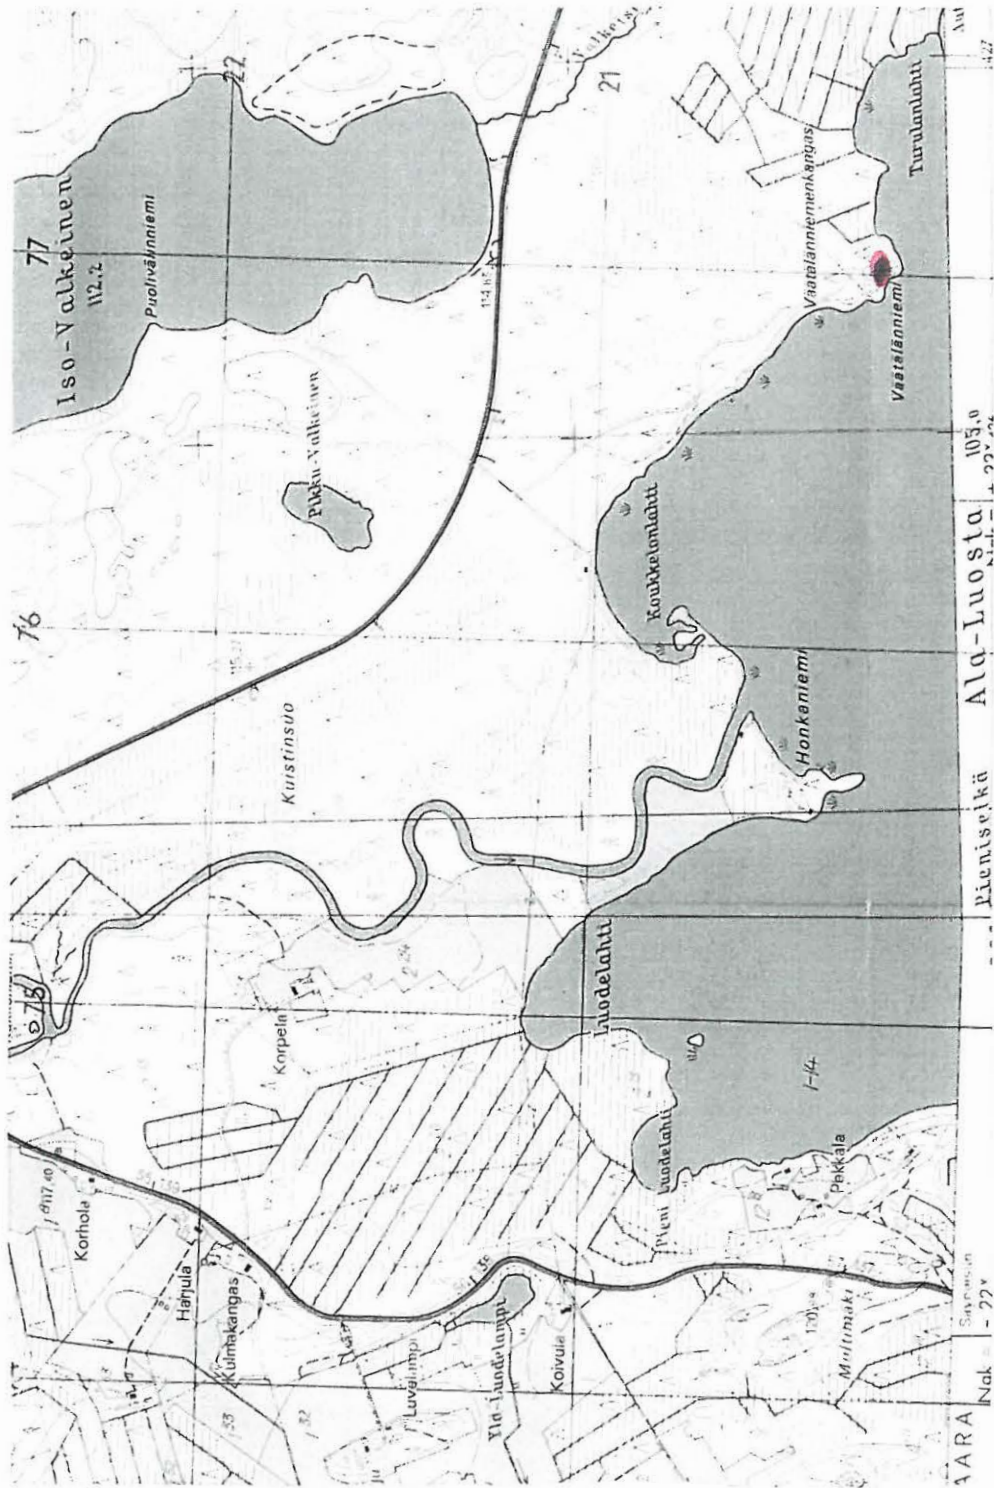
77
Iso-Valkeinen
112.2
Puolivälinniemi
22
21
Valkeis
76
Pikku-Valkeinen
Kuistinsuo
Koukkelonlahti
Honkaniemi
Vaatalanniemenkangas
Vaatalanniemi
Turulanlahti
Ala-Luosta
105.0
Pieniselkä
Luodelahti
Pieni Luodelahti
Pakkala
Korpela
Korhola
Harjula
Kulmakangas
Luvalampi
Yla-Luodelampi
Koivula
Multimäki
AARA
Nak = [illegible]